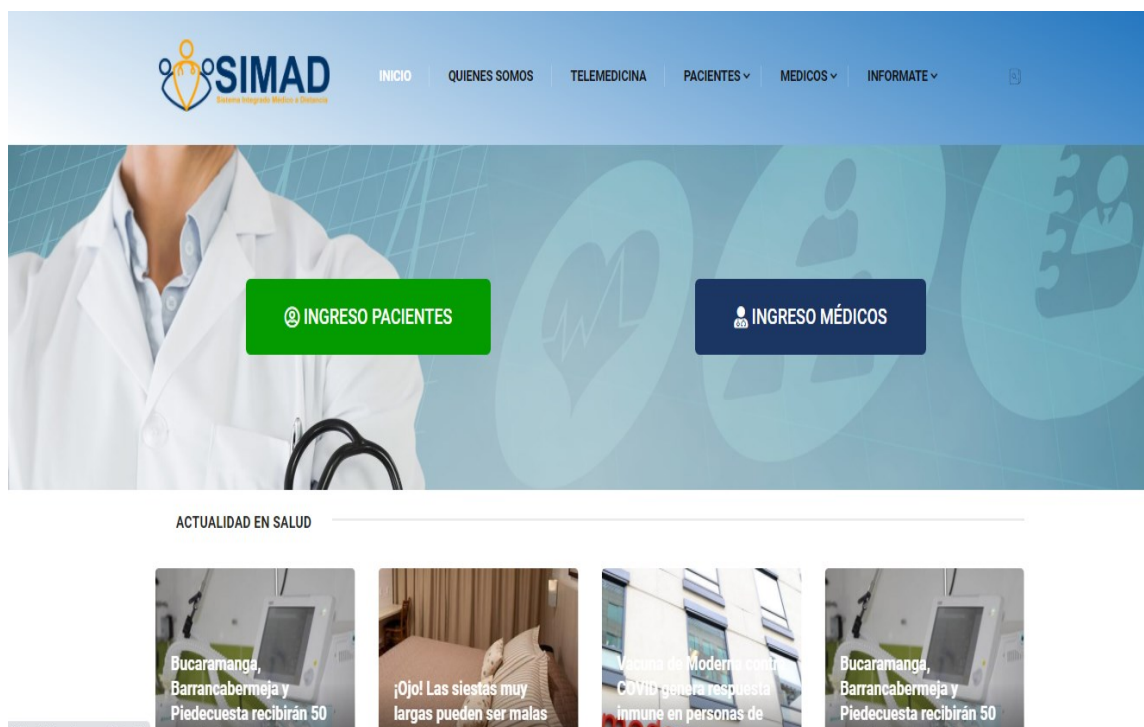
SIMAD
Sistema Integrado Médico a Distancia

INICIO QUIENES SOMOS TELEMEDICINA PACIENTES MEDICOS INFORMATE

INGRESO PACIENTES

INGRESO MÉDICOS

ACTUALIDAD EN SALUD

Bucaramanga, Barrancabermeja y Piedecuesta recibirán 50

¡Ojo! Las siestas muy largas pueden ser malas

Vacuna de Moderna contra COVID genera respuesta inmune en personas de

Bucaramanga, Barrancabermeja y Piedecuesta recibirán 50